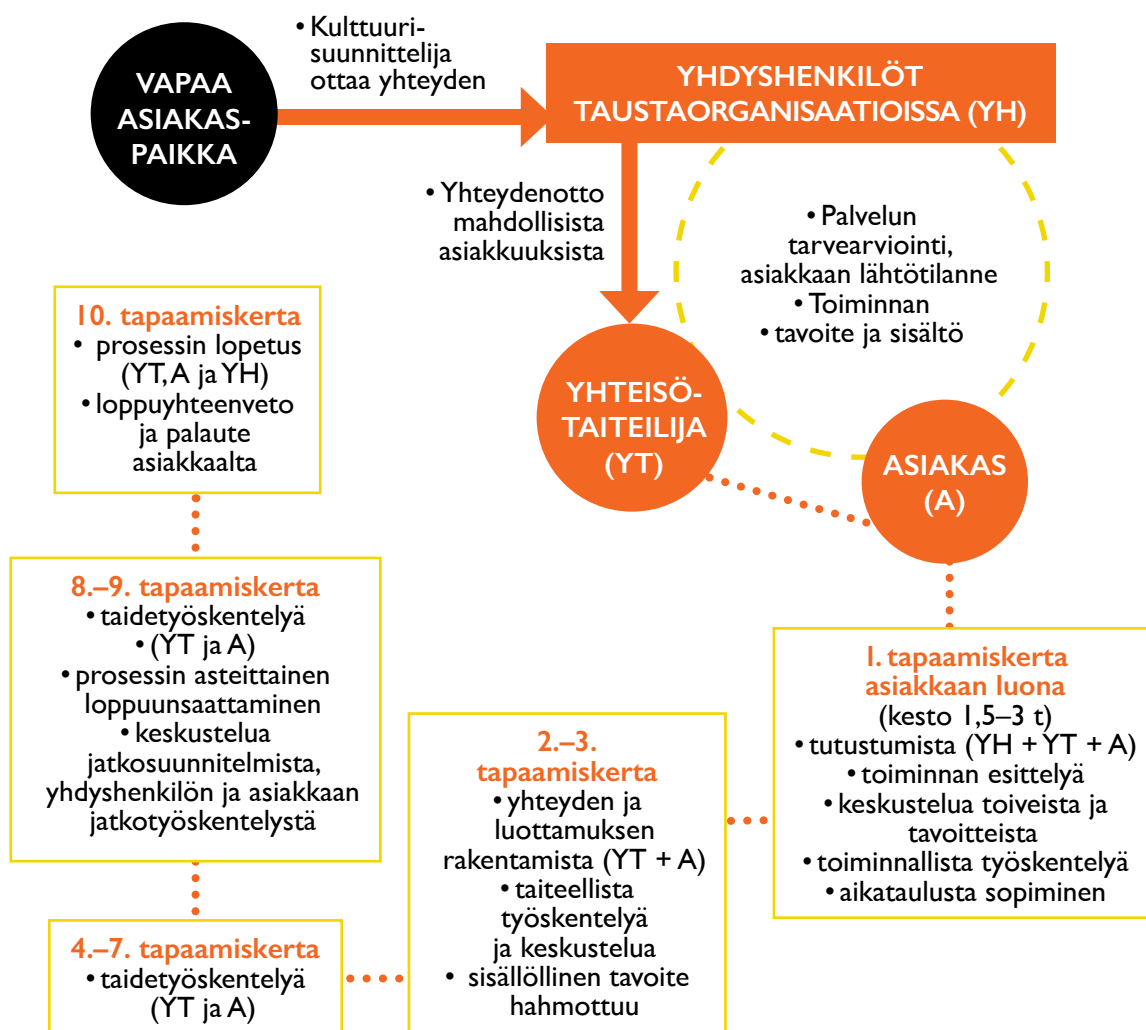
VAPAA ASIAKASPAIKKA

• Kulttuurisuunnittelija ottaa yhteyden

YHDYSHENKILÖT TAUSTAORGANISAATIOISSA (YH)

• Yhteydenotto mahdollisista asiakkuuksista

• Palvelun tarvearviointi, asiakkaan lähtötilanne
• Toiminnan
• tavoite ja sisältö

YHTEISÖTAITEILIJA (YT)

ASIAKAS (A)

10. tapaamiskerta
• prosessin lopetus (YT, A ja YH)
• loppuyhteenveto ja palaute asiakkaalta

8.–9. tapaamiskerta
• taidetyöskentelyä
• (YT ja A)
• prosessin asteittainen loppuunsaattaminen
• keskustelua jatkosuunnitelmista, yhdyshenkilön ja asiakkaan jatkotyöskentelystä

4.–7. tapaamiskerta
• taidetyöskentelyä (YT ja A)

2.–3. tapaamiskerta
• yhteyden ja luottamuksen rakentamista (YT + A)
• taiteellista työskentelyä ja keskustelua
• sisällöllinen tavoite hahmottuu

1. tapaamiskerta asiakkaan luona
(kesto 1,5–3 t)
• tutustumista (YH + YT + A)
• toiminnan esittelyä
• keskustelua toiveista ja tavoitteista
• toiminnallista työskentelyä
• aikataulusta sopiminen